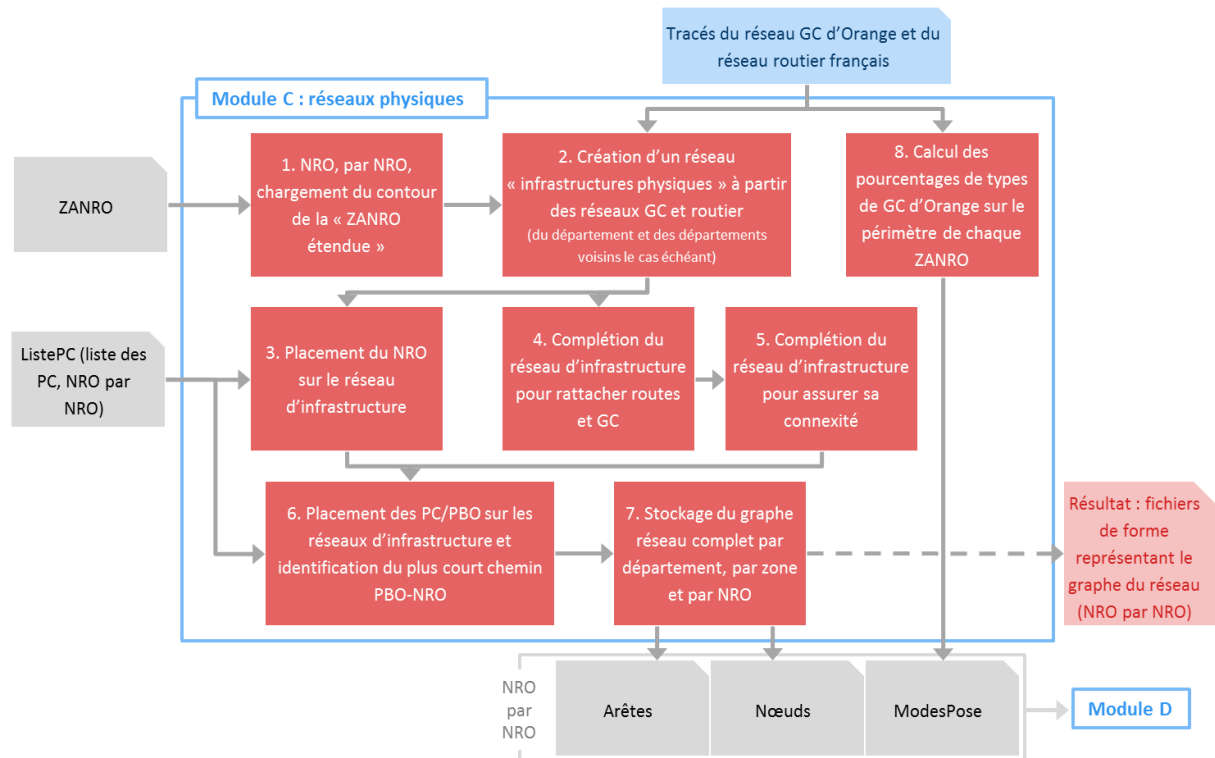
Tracés du réseau GC d'Orange et du réseau routier français

Module C : réseaux physiques

ZANRO

1. NRO, par NRO, chargement du contour de la « ZANRO étendue »

2. Création d'un réseau « infrastructures physiques » à partir des réseaux GC et routier (du département et des départements voisins le cas échéant)

8. Calcul des pourcentages de types de GC d'Orange sur le périmètre de chaque ZANRO

ListePC (liste des PC, NRO par NRO)

3. Placement du NRO sur le réseau d'infrastructure

4. Complétion du réseau d'infrastructure pour rattacher routes et GC

5. Complétion du réseau d'infrastructure pour assurer sa connexité

6. Placement des PC/PBO sur les réseaux d'infrastructure et identification du plus court chemin PBO-NRO

7. Stockage du graphe réseau complet par département, par zone et par NRO

Résultat : fichiers de forme représentant le graphe du réseau (NRO par NRO)

NRO par NRO

Arêtes

Nœuds

ModesPose

Module D